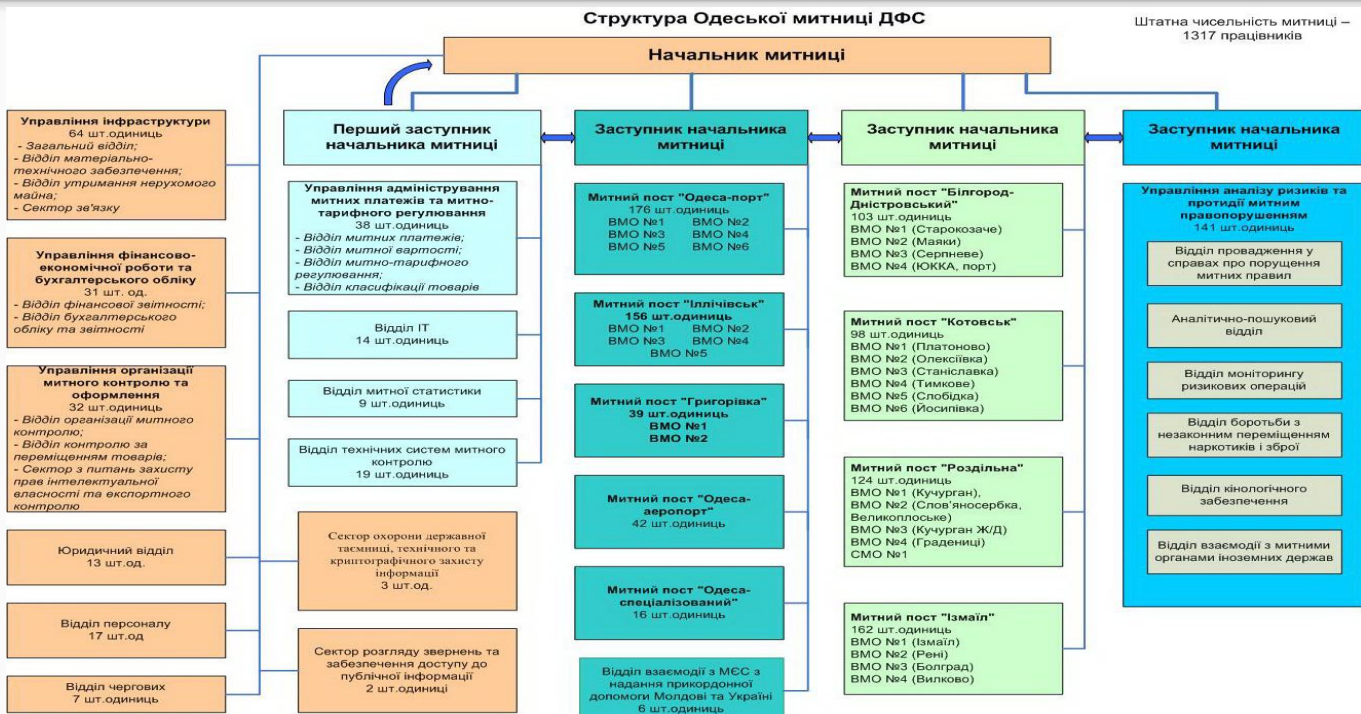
Структура Одеської митниці ДФС

Штатна чисельність митниці – 1317 працівників

Начальник митниці

Управління інфраструктури
64 шт.одиниць
- Загальний відділ;
- Відділ матеріально-технічного забезпечення;
- Відділ утримання нерухомого майна;
- Сектор зв'язку

Управління фінансово-економічної роботи та бухгалтерського обліку
31 шт. од.
- Відділ фінансової звітності;
- Відділ бухгалтерського обліку та звітності

Управління організації митного контролю та оформлення
32 шт.одиниць
- Відділ організації митного контролю;
- Відділ контролю за переміщенням товарів;
- Сектор з питань захисту прав інтелектуальної власності та експортного контролю

Юридичний відділ
13 шт.од.

Відділ персоналу
17 шт.од

Відділ чергових
7 шт.одиниць

Перший заступник начальника митниці

Управління адміністрування митних платежів та митно-тарифного регулювання
38 шт.одиниць
- Відділ митних платежів;
- Відділ митної вартості;
- Відділ митно-тарифного регулювання;
- Відділ класифікації товарів

Відділ ІТ
14 шт.одиниць

Відділ митної статистики
9 шт.одиниць

Відділ технічних систем митного контролю
19 шт.одиниць

Сектор охорони державної таємниці, технічного та криптографічного захисту інформації
3 шт.од.

Сектор розгляду звернень та забезпечення доступу до публічної інформації
2 шт.одиниці

Заступник начальника митниці

Митний пост "Одеса-порт"
176 шт.одиниць
ВМО №1 ВМО №2
ВМО №3 ВМО №4
ВМО №5 ВМО №6

Митний пост "Іллічівськ"
156 шт.одиниць
ВМО №1 ВМО №2
ВМО №3 ВМО №4
ВМО №5

Митний пост "Григорівка"
39 шт.одиниць
ВМО №1
ВМО №2

Митний пост "Одеса-аеропорт"
42 шт.одиниць

Митний пост "Одеса-спеціалізований"
16 шт.одиниць

Відділ взаємодії з МЄС з надання прикордонної допомоги Молдові та Україні
6 шт.одиниць

Заступник начальника митниці

Митний пост "Білгород-Дністровський"
103 шт.одиниць
ВМО №1 (Старокозаче)
ВМО №2 (Маяки)
ВМО №3 (Серпневе)
ВМО №4 (ЮККА, порт)

Митний пост "Котовськ"
98 шт.одиниць
ВМО №1 (Платоново)
ВМО №2 (Олексіївка)
ВМО №3 (Станіславка)
ВМО №4 (Тимкове)
ВМО №5 (Слобідка)
ВМО №6 (Йосипівка)

Митний пост "Роздільна"
124 шт.одиниць
ВМО №1 (Кучурган),
ВМО №2 (Слов'яносербка, Великоплоське)
ВМО №3 (Кучурган Ж/Д)
ВМО №4 (Градениці)
СМО №1

Митний пост "Ізмаїл"
162 шт.одиниць
ВМО №1 (Ізмаїл)
ВМО №2 (Рені)
ВМО №3 (Болград)
ВМО №4 (Вилково)

Заступник начальника митниці

Управління аналізу ризиків та протидії митним правопорушенням
141 шт.одиниць

Відділ провадження у справах про порушення митних правил

Аналітично-пошуковий відділ

Відділ моніторингу ризикових операцій

Відділ боротьби з незаконним переміщенням наркотиків і зброї

Відділ кінологічного забезпечення

Відділ взаємодії з митними органами іноземних держав